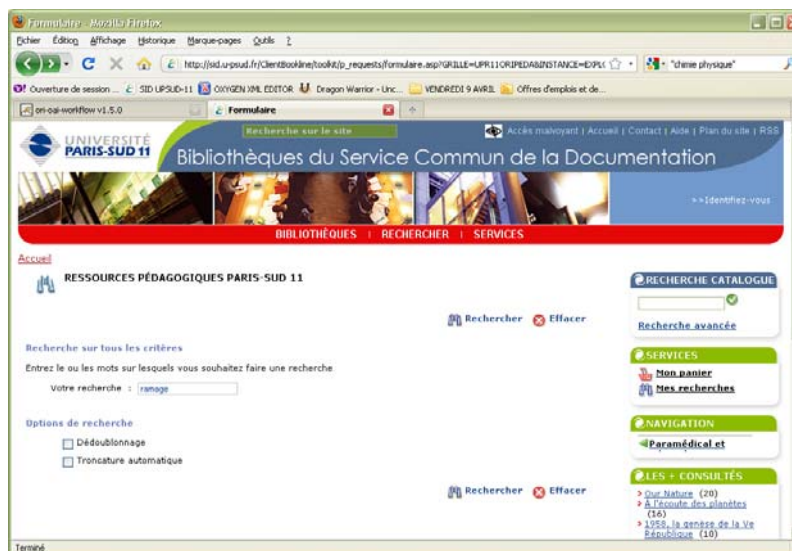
Formulaire - Mozilla Firefox

Fichier Édition Affichage Historique Marque-pages Outils ?

http://sid.u-psud.fr/ClientBookline/toolkit/p_requests/formulaire.asp?GRILLE=UPR11ORIPEDABINSTANCE=EXPL(

"chimie physique"

Ouverture de session ... SID UPSUD-11 OXYGEN XML EDITOR Dragon Warrior - Unc... VENDREDI 9 AVRIL Offres d'emplois et de...

ori-oai-workflow v1.5.0

Formulaire

Recherche sur le site

Accès malvoyant | Accueil | Contact | Aide | Plan du site | RSS

UNIVERSITÉ PARIS-SUD 11

Bibliothèques du Service Commun de la Documentation

>>Identifiez-vous

BIBLIOTHÈQUES | RECHERCHER | SERVICES

Accueil

RESSOURCES PÉDAGOGIQUES PARIS-SUD 11

Rechercher Effacer

Recherche sur tous les critères

Entrez le ou les mots sur lesquels vous souhaitez faire une recherche

Votre recherche : ramage

Options de recherche

Dédoublonnage

Troncature automatique

Rechercher Effacer

RECHERCHE CATALOGUE

Recherche avancée

SERVICES

Mon panier

Mes recherches

NAVIGATION

Paramédical et

LES + CONSULTÉS

> Our Nature (20)

> À l'écoute des planètes (16)

> 1958, la genèse de la Ve République (10)

Terminé